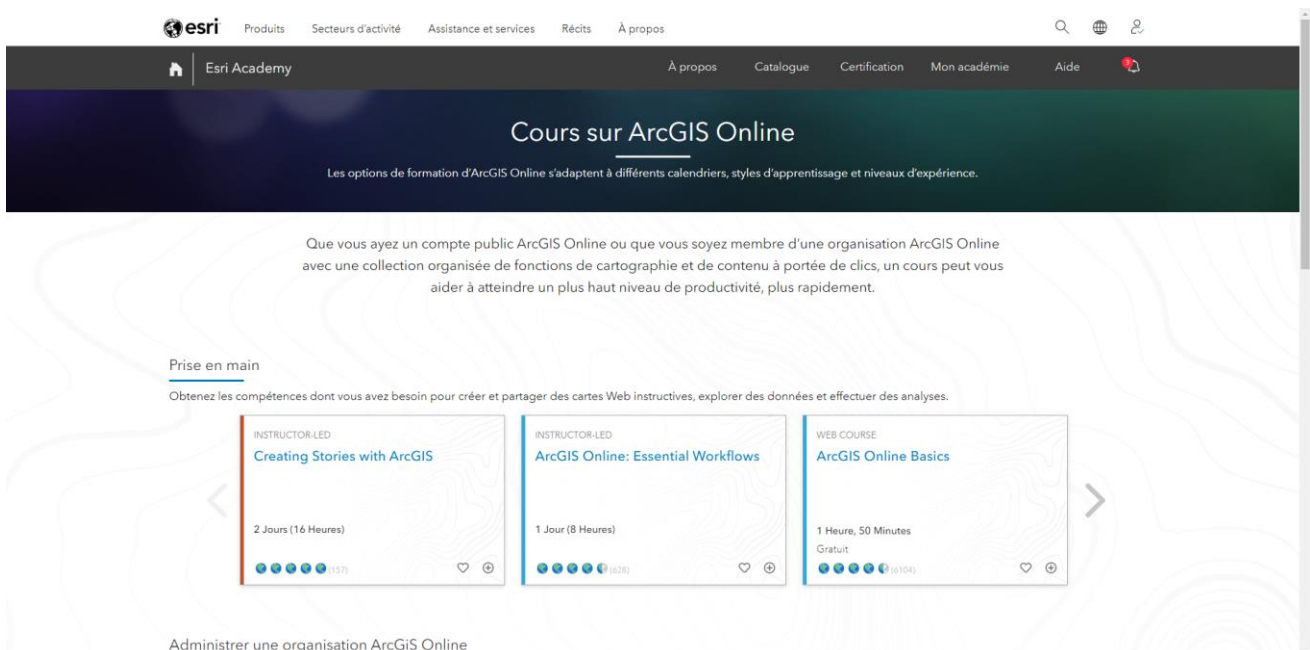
esri Produits Secteurs d'activité Assistance et services Récits À propos

Esri Academy À propos Catalogue Certification Mon académie Aide

Cours sur ArcGIS Online

Les options de formation d'ArcGIS Online s'adaptent à différents calendriers, styles d'apprentissage et niveaux d'expérience.

Que vous ayez un compte public ArcGIS Online ou que vous soyez membre d'une organisation ArcGIS Online avec une collection organisée de fonctions de cartographie et de contenu à portée de clics, un cours peut vous aider à atteindre un plus haut niveau de productivité, plus rapidement.

Prise en main

Obtenez les compétences dont vous avez besoin pour créer et partager des cartes Web instructives, explorer des données et effectuer des analyses.

INSTRUCTOR-LED
Creating Stories with ArcGIS
2 Jours (16 Heures)
(157)

INSTRUCTOR-LED
ArcGIS Online: Essential Workflows
1 Jour (8 Heures)
(628)

WEB COURSE
ArcGIS Online Basics
1 Heure, 50 Minutes
Gratuit
(6104)

Administrer une organisation ArcGIS Online